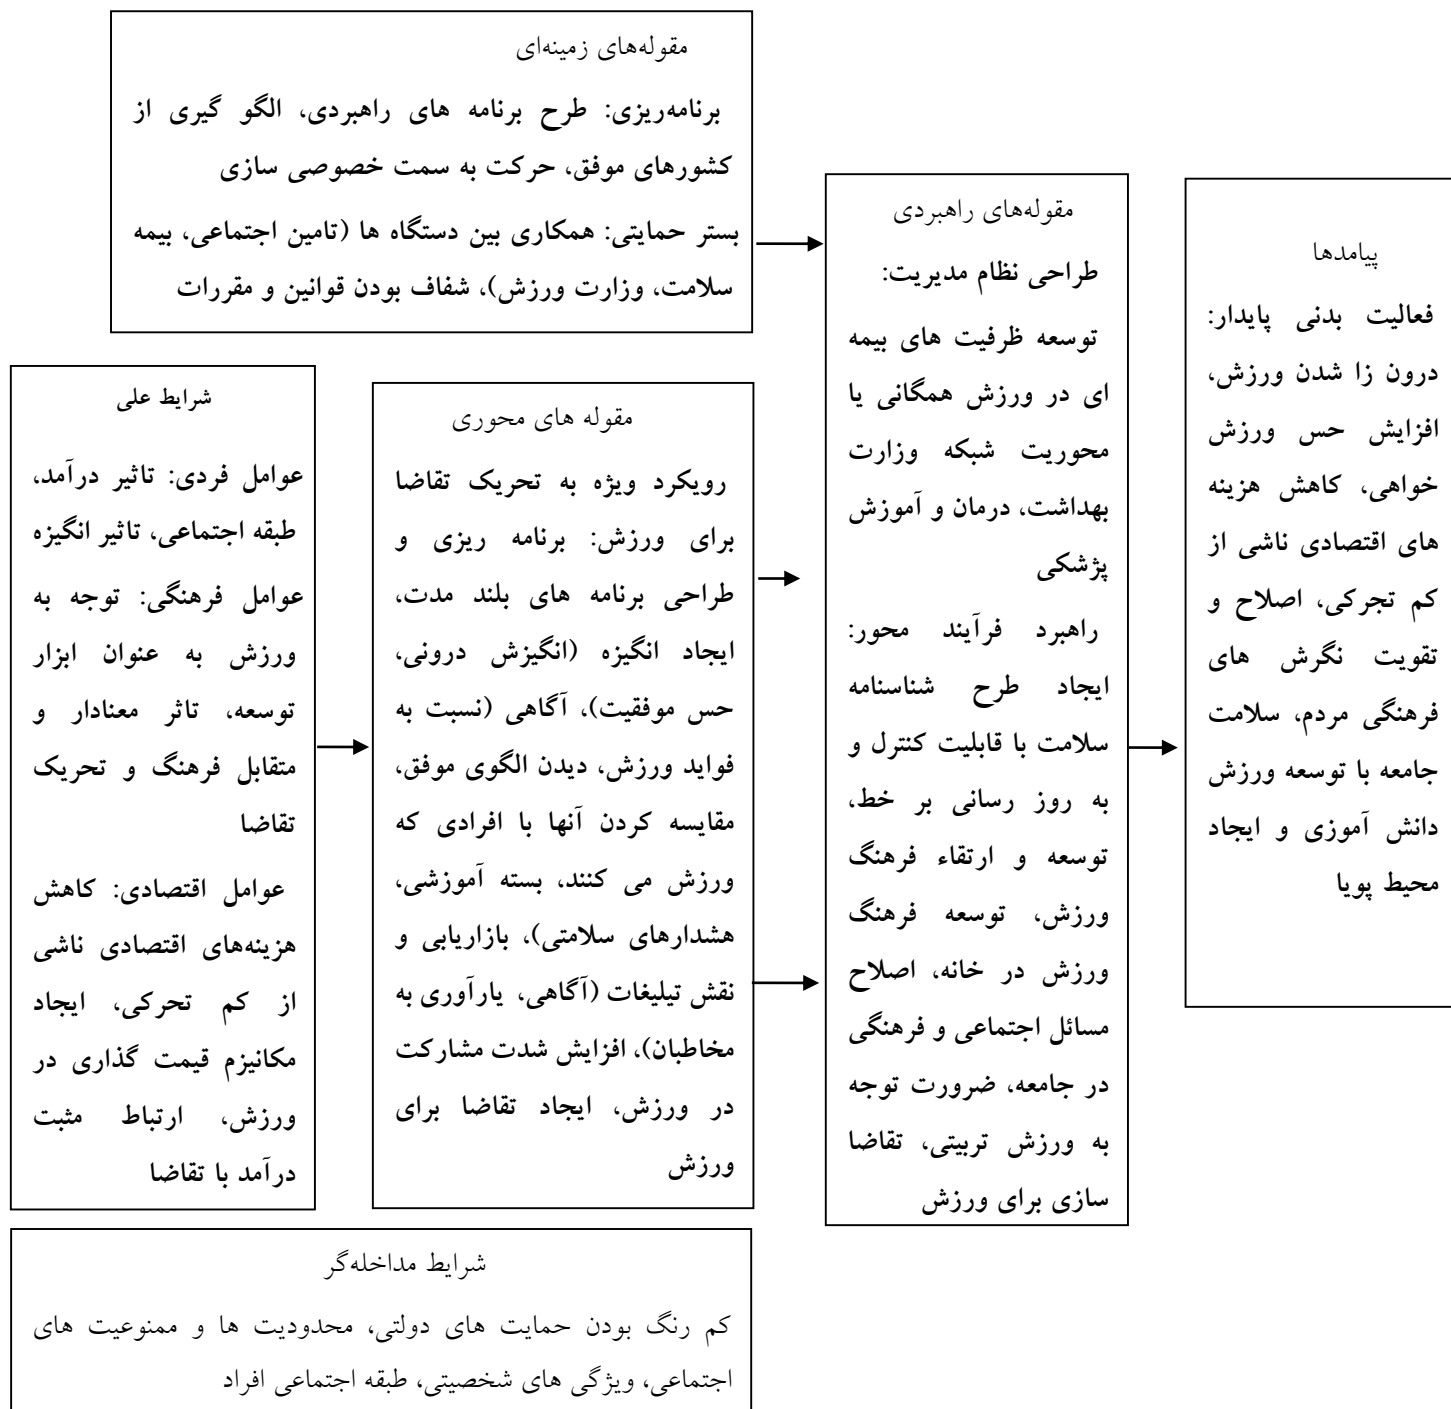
مقوله‌های زمینه‌ای

برنامه‌ریزی: طرح برنامه های راهبردی، الگو گیری از کشورهای موفق، حرکت به سمت خصوصی سازی

بستر حمایتی: همکاری بین دستگاه ها (تامین اجتماعی، بیمه سلامت، وزارت ورزش)، شفاف بودن قوانین و مقررات

شرایط علی

عوامل فردی: تاثیر درآمد، طبقه اجتماعی، تاثیر انگیزه

عوامل فرهنگی: توجه به ورزش به عنوان ابزار توسعه، تاثر معنادار و متقابل فرهنگ و تحریک تقاضا

عوامل اقتصادی: کاهش هزینه‌های اقتصادی ناشی از کم تحرکی، ایجاد مکانیزم قیمت گذاری در ورزش، ارتباط مثبت درآمد با تقاضا

مقوله های محوری

رویکرد ویژه به تحریک تقاضا برای ورزش: برنامه ریزی و طراحی برنامه های بلند مدت، ایجاد انگیزه (انگیزش درونی، حس موفقیت)، آگاهی (نسبت به فواید ورزش، دیدن الگوی موفق، مقایسه کردن آنها با افرادی که ورزش می کنند، بسته آموزشی، هشدارهای سلامتی)، بازاریابی و نقش تبلیغات (آگاهی، یادآوری به مخاطبان)، افزایش شدت مشارکت در ورزش، ایجاد تقاضا برای ورزش

مقوله‌های راهبردی

طراحی نظام مدیریت:

توسعه ظرفیت های بیمه ای در ورزش همگانی یا محوریت شبکه وزارت بهداشت، درمان و آموزش پژشکی

راهبرد فرآیند محور: ایجاد طرح شناسنامه سلامت با قابلیت کنترل و به روز رسانی بر خط، توسعه و ارتقاء فرهنگ ورزش، توسعه فرهنگ ورزش در خانه، اصلاح مسائل اجتماعی و فرهنگی در جامعه، ضرورت توجه به ورزش تربیتی، تقاضا سازی برای ورزش

پیامدها

فعالیت بدنی پایدار: درون زا شدن ورزش، افزایش حس ورزش خواهی، کاهش هزینه های اقتصادی ناشی از کم تجرکی، اصلاح و تقویت نگرش های فرهنگی مردم، سلامت جامعه با توسعه ورزش دانش آموزی و ایجاد محیط پویا

شرایط مداخله‌گر

کم رنگ بودن حمایت های دولتی، محدودیت ها و ممنوعیت های اجتماعی، ویژگی های شخصیتی، طبقه اجتماعی افراد